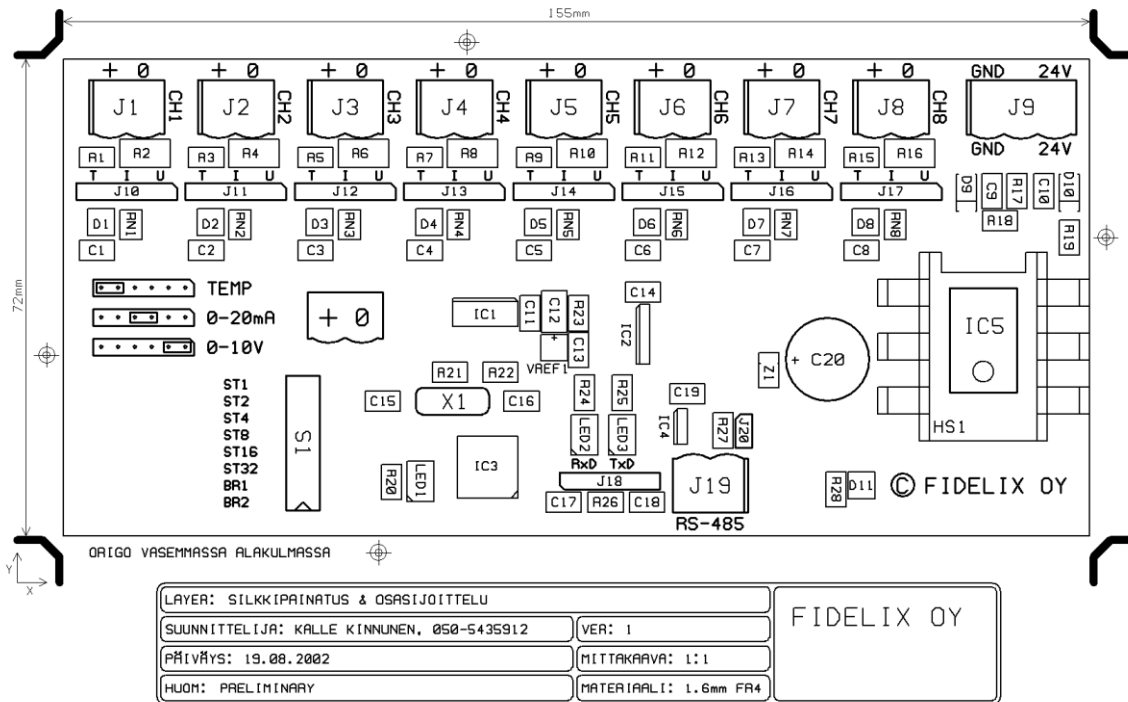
155mm

72mm

+ 0 J1 CH1
+ 0 J2 CH2
+ 0 J3 CH3
+ 0 J4 CH4
+ 0 J5 CH5
+ 0 J6 CH6
+ 0 J7 CH7
+ 0 J8 CH8
GND 24V J9 GND 24V

R1 R2 R3 R4 R5 R6 R7 R8 R9 R10 R11 R12 R13 R14 R15 R16

T I U J10
T I U J11
T I U J12
T I U J13
T I U J14
T I U J15
T I U J16
T I U J17

D9 C9 R17 C10 D10 R18 R19

D1 RN1 D2 RN2 D3 RN3 D4 RN4 D5 RN5 D6 RN6 D7 RN7 D8 RN8
C1 C2 C3 C4 C5 C6 C7 C8

TEMP
0-20mA
0-10V

+ 0

IC1 C11 C12 R23 C13 VREF1 C14 IC2

IC5

Z1 + C20

R21 R22

ST1
ST2
ST4
ST8
ST16
ST32
BR1
BR2

S1

C15 X1 C16 R24 R25 C19 LED2 LED3 IC4 R27 J20

HS1

IC3

R20 LED1

RxD TxD
J18
C17 R26 C18

J19
RS-485

R28 D11 © FIDELIX OY

ORIGO VASEMMASSA ALAKULMASSA

Y
X

| LAYER: SILKKIPAINATUS & OSASIJOITTELU | | FIDELIX OY |
|---|---|---|
| SUUNNITTELIJA: KALLE KINNUNEN, 050-5435912 | VER: 1 | |
| PÄIVÄYS: 19.08.2002 | MITTAKAAVA: 1:1 | |
| HUOM: PRELIMINARY | MATERIAALI: 1.6mm FR4 | |